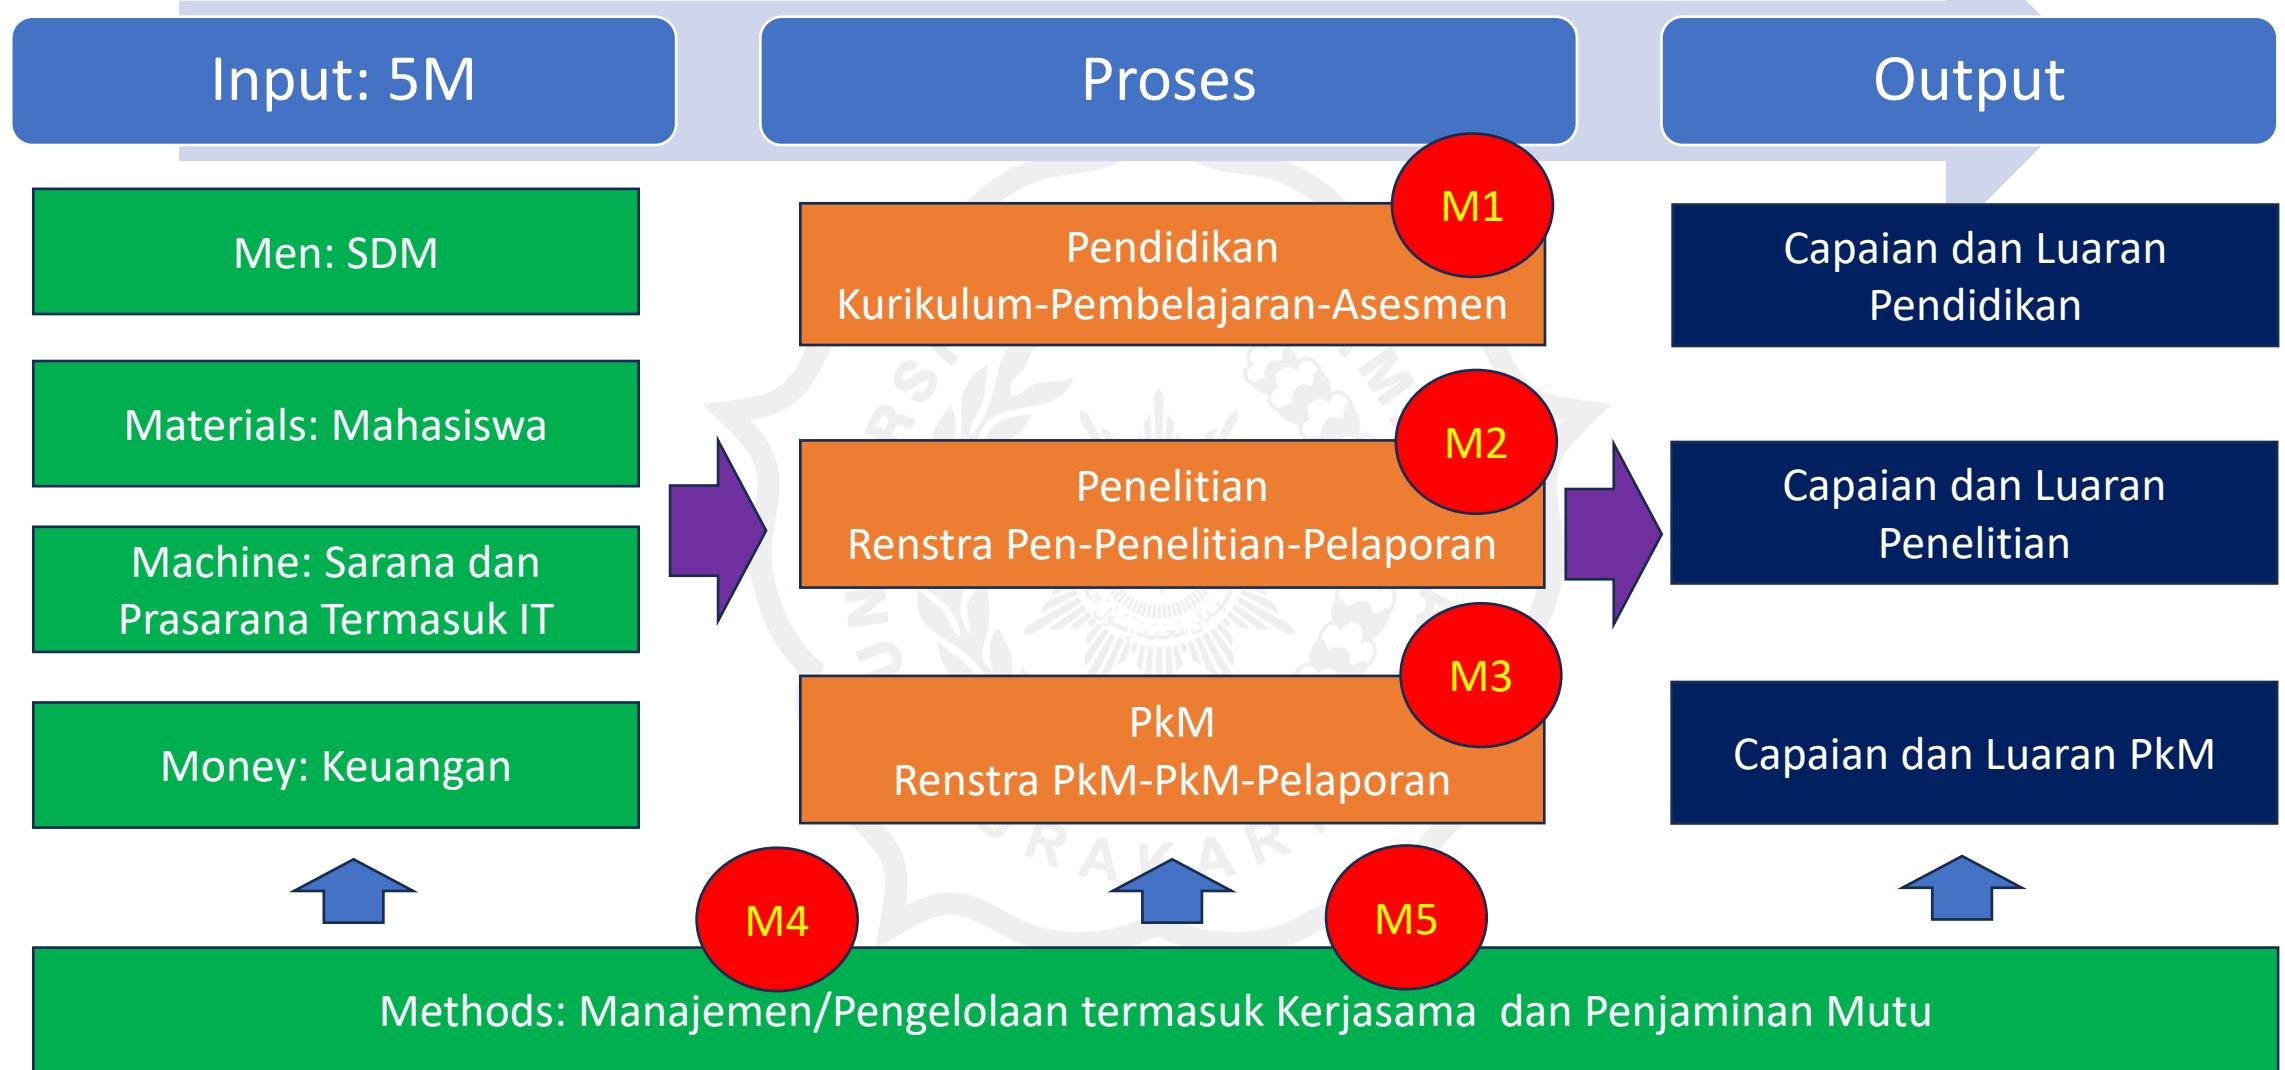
Input: 5M

Proses

Output

Men: SDM

Materials: Mahasiswa

Machine: Sarana dan Prasarana Termasuk IT

Money: Keuangan

M1

Pendidikan
Kurikulum-Pembelajaran-Asesmen

M2

Penelitian
Renstra Pen-Penelitian-Pelaporan

M3

PkM
Renstra PkM-PkM-Pelaporan

Capaian dan Luaran Pendidikan

Capaian dan Luaran Penelitian

Capaian dan Luaran PkM

M4

M5

Methods: Manajemen/Pengelolaan termasuk Kerjasama dan Penjaminan Mutu